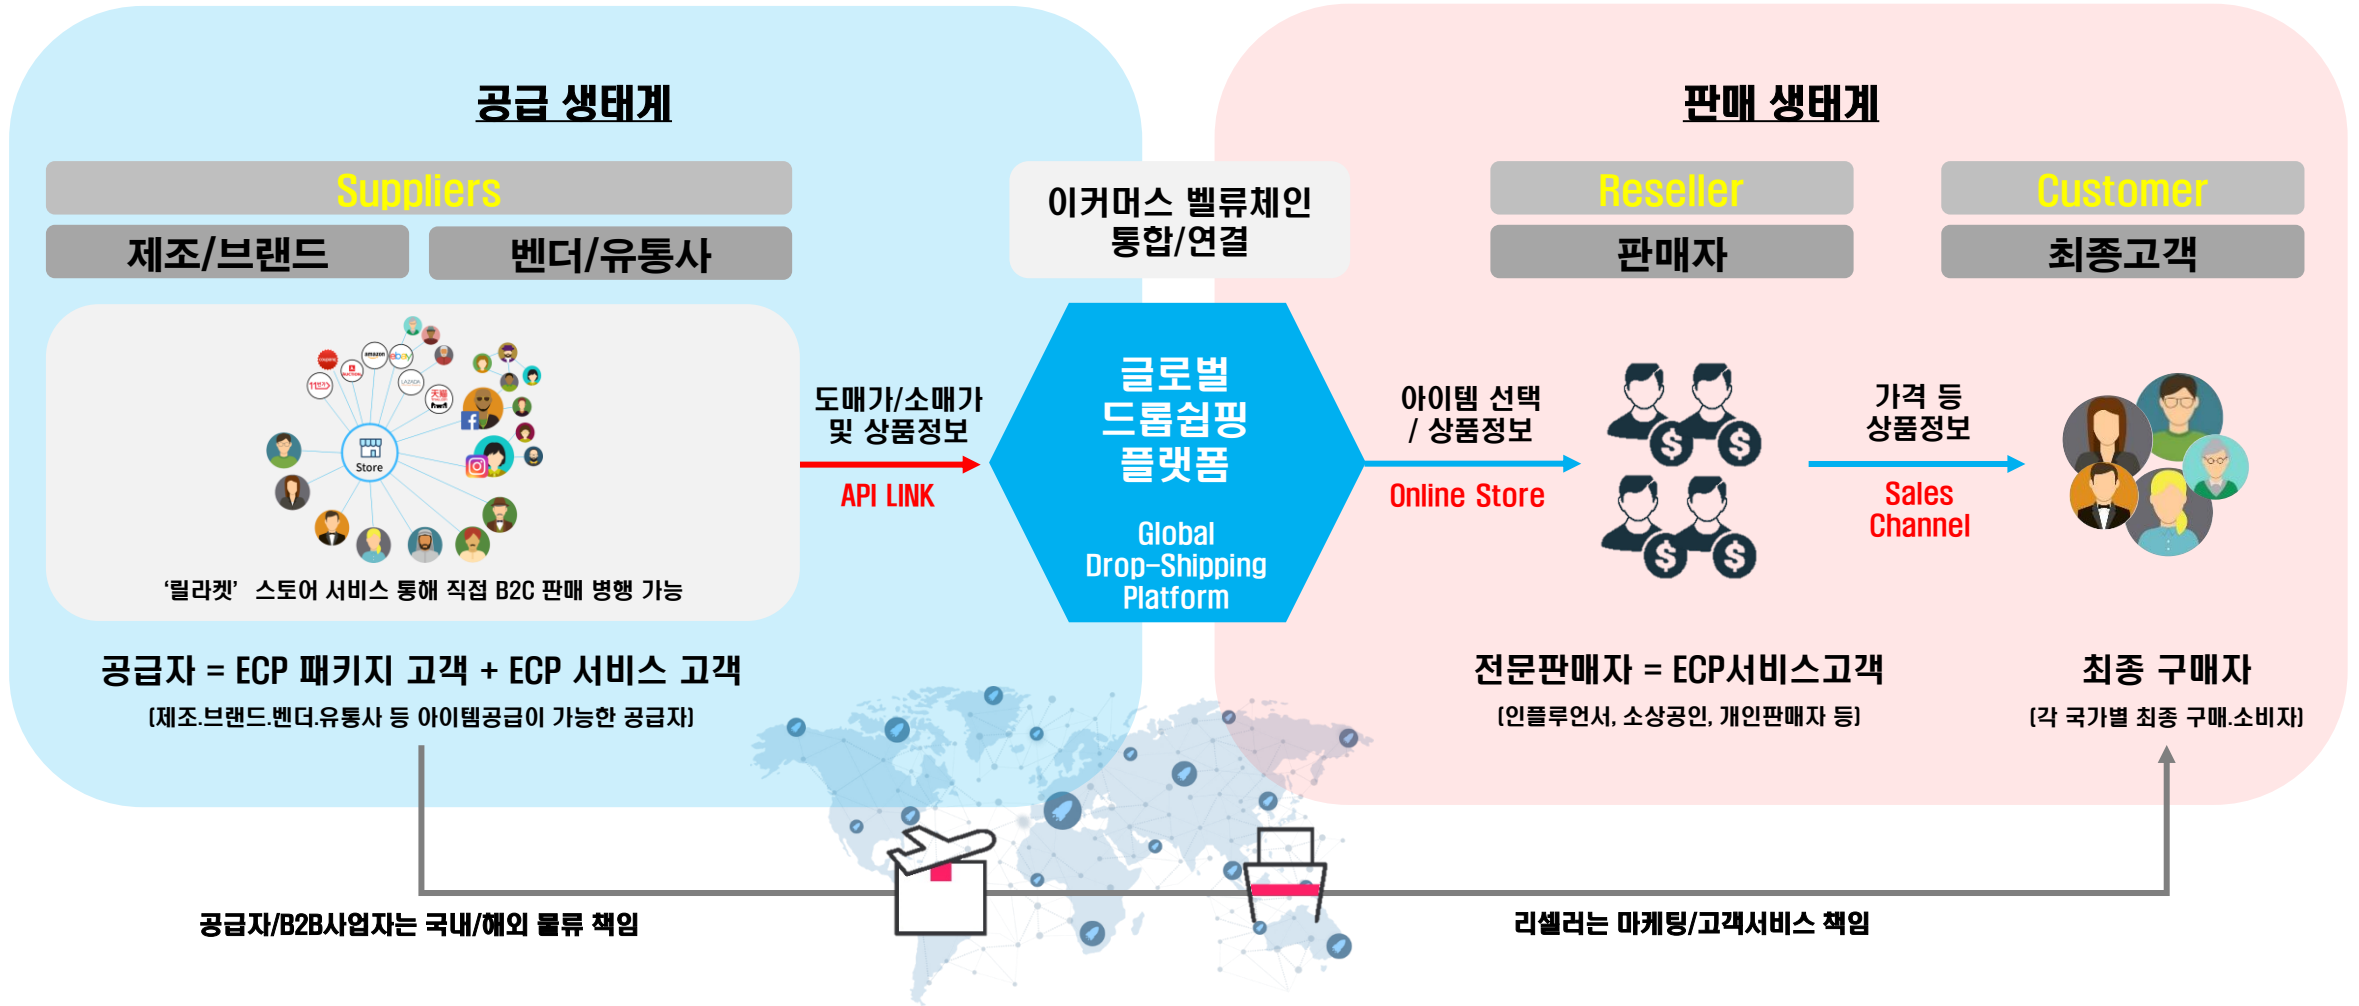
공급 생태계

Suppliers

제조/브랜드

벤더/유통사

Store

'릴라켓' 스토어 서비스 통해 직접 B2C 판매 병행 가능

도매가/소매가
및 상품정보

API LINK

이커머스 밸류체인
통합/연결

글로벌
드롭쉽핑
플랫폼

Global
Drop-Shipping
Platform

판매 생태계

Reseller

판매자

Customer

최종고객

아이템 선택
/ 상품정보

Online Store

가격 등
상품정보

Sales
Channel

공급자 = ECP 패키지 고객 + ECP 서비스 고객

(제조.브랜드.벤더.유통사 등 아이템공급이 가능한 공급자)

전문판매자 = ECP서비스고객

(인플루언서, 소상공인, 개인판매자 등)

최종 구매자

(각 국가별 최종 구매.소비자)

공급자/B2B사업자는 국내/해외 물류 책임

리셀러는 마케팅/고객서비스 책임